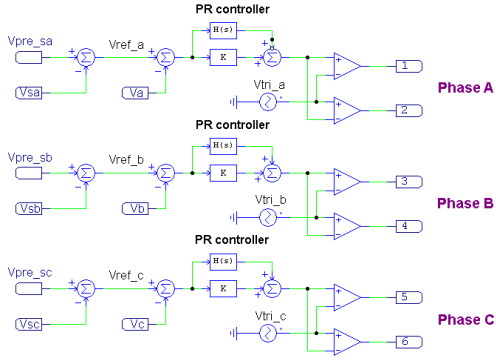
PR controller

Vpre_sa

Vref_a

H(s)

K

Vsa

Va

Vtri_a

1

2

Phase A

PR controller

Vpre_sb

Vref_b

H(s)

K

Vsb

Vb

Vtri_b

3

4

Phase B

PR controller

Vpre_sc

Vref_c

H(s)

K

Vsc

Vc

Vtri_c

5

6

Phase C